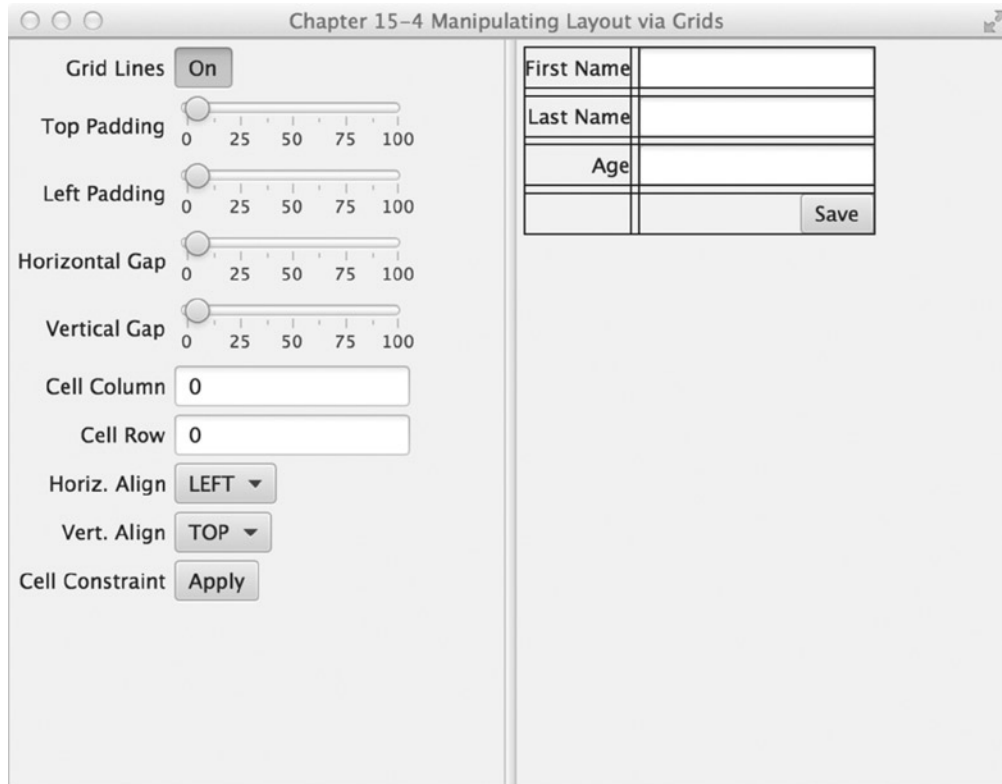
Chapter 15-4 Manipulating Layout via Grids

Grid Lines On

Top Padding 0 25 50 75 100

Left Padding 0 25 50 75 100

Horizontal Gap 0 25 50 75 100

Vertical Gap 0 25 50 75 100

Cell Column 0

Cell Row 0

Horiz. Align LEFT

Vert. Align TOP

Cell Constraint Apply

| | |
|---|---|
| First Name | |
| Last Name | |
| Age | |
| | Save |